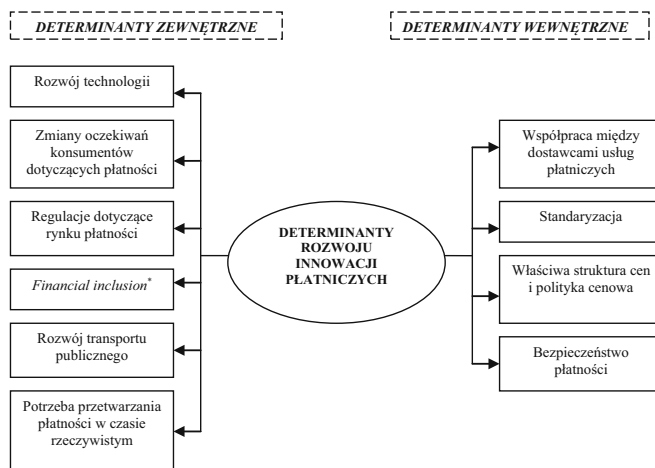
DETERMINANTY ZEWNĘTRZNE

DETERMINANTY WEWNĘTRZNE

Rozwój technologii

Zmiany oczekiwań konsumentów dotyczących płatności

Regulacje dotyczące rynku płatności

Financial inclusion*

Rozwój transportu publicznego

Potrzeba przetwarzania płatności w czasie rzeczywistym

DETERMINANTY ROZWOJU INNOWACJI PŁATNICZYCH

Współpraca między dostawcami usług płatniczych

Standaryzacja

Właściwa struktura cen i polityka cenowa

Bezpieczeństwo płatności